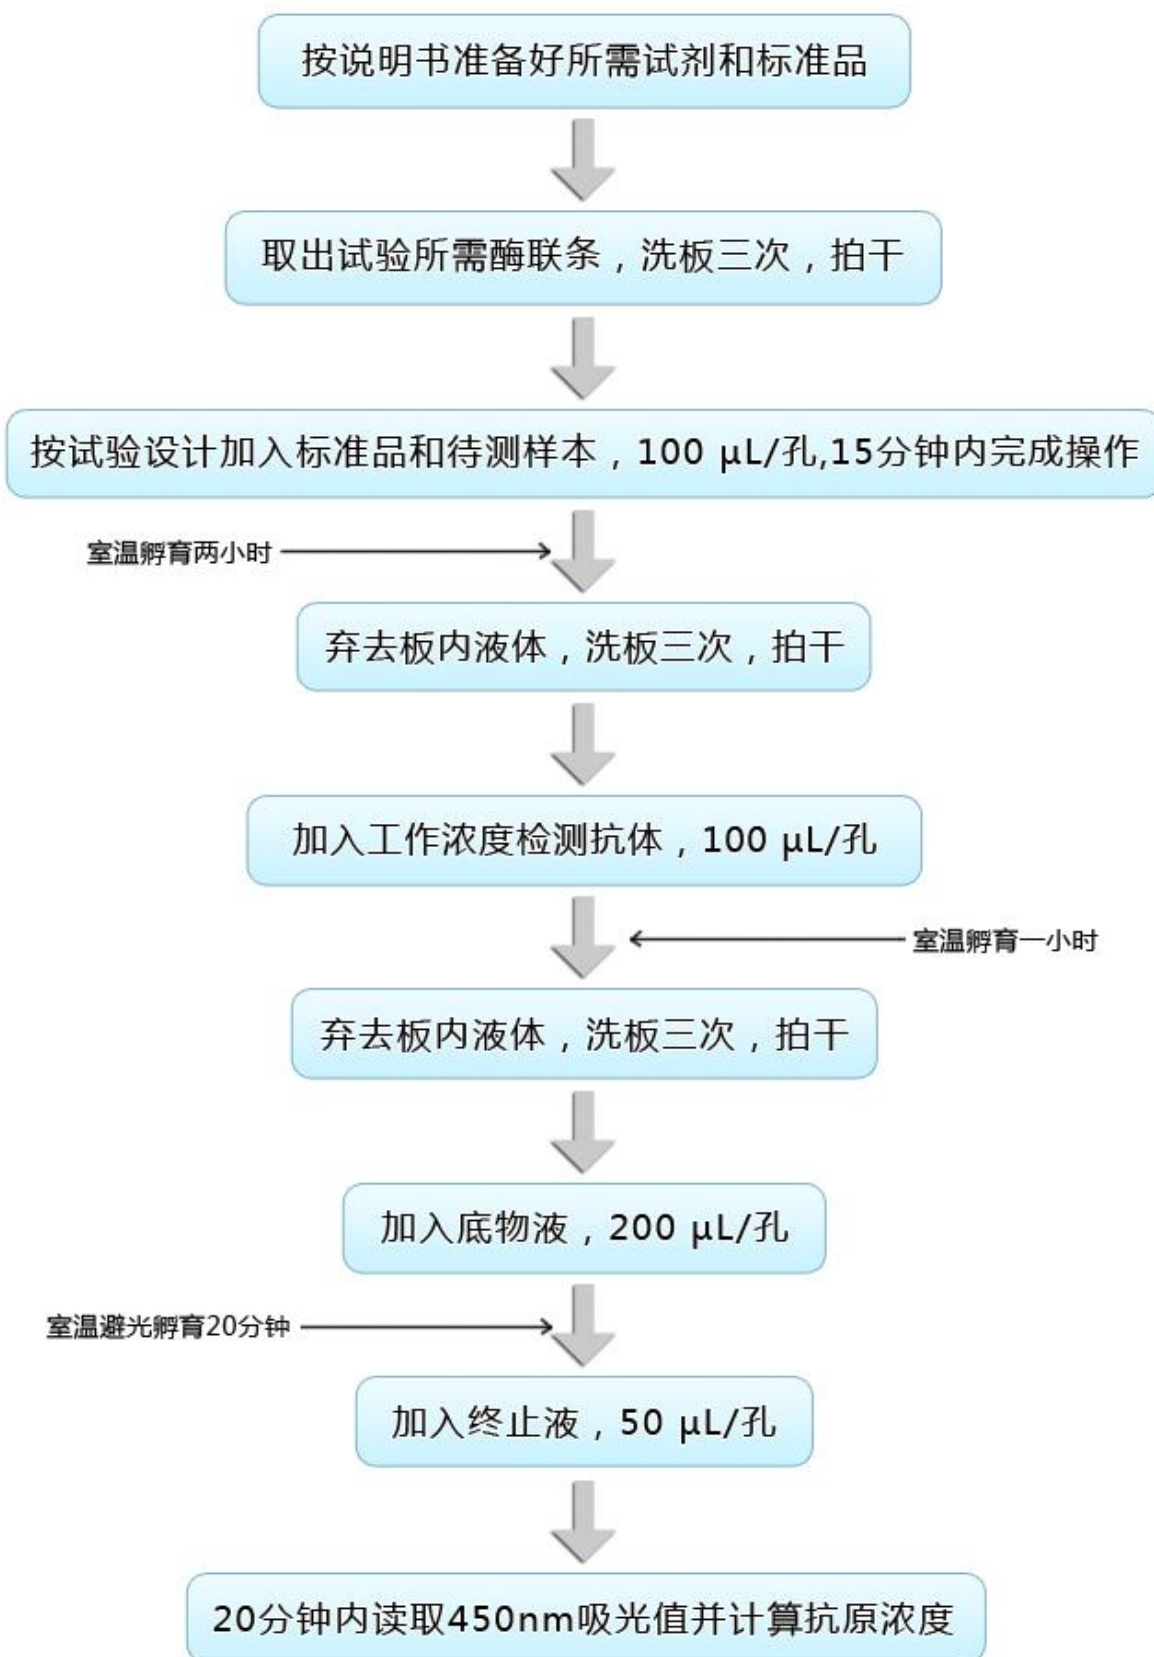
按说明书准备好所需试剂和标准品

取出试验所需酶联条，洗板三次，拍干

按试验设计加入标准品和待测样本，100 μL/孔,15分钟内完成操作

室温孵育两小时

弃去板内液体，洗板三次，拍干

加入工作浓度检测抗体，100 μL/孔

室温孵育一小时

弃去板内液体，洗板三次，拍干

加入底物液，200 μL/孔

室温避光孵育20分钟

加入终止液，50 μL/孔

20分钟内读取450nm吸光值并计算抗原浓度